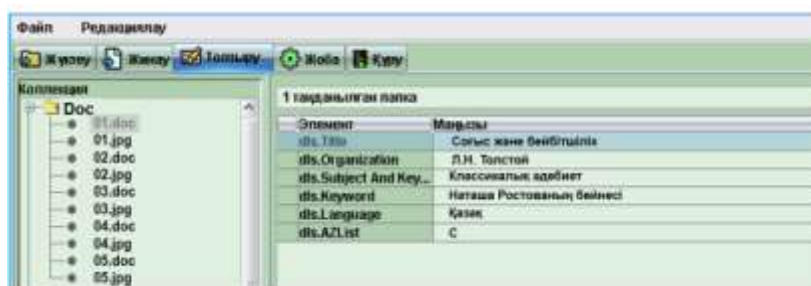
Файл Редакциялау

Жүктеу Жинау Толтыру Жобо Құру

Коллекция

Doc
01.doc
01.jpg
02.doc
02.jpg
03.doc
03.jpg
04.doc
04.jpg
05.doc
05.jpg

1 таңдалынған папка

| Элемент | Маңызы |
|---|---|
| dls.Title | Соғыс және бейбітшілік |
| dls.Organization | Л.Н. Толстой |
| dls.Subject And Key... | Классикалық әдебиет |
| dls.Keyword | Наташа Ростованың бейнесі |
| dls.Language | Қазақ |
| dls.AZList | С |